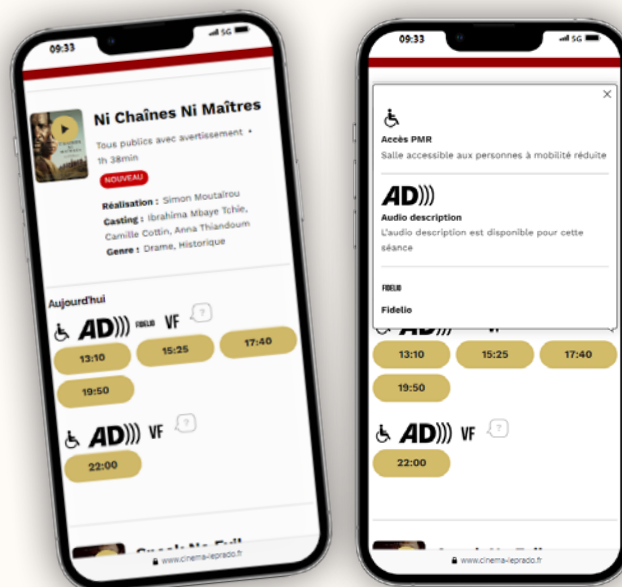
09:33

5G

Ni Chaînes Ni Maîtres

Tous publics avec avertissement • 1h 38min

NOUVEAU

Réalisation : Simon Moutaïrou

Casting : Ibrahima Mbaye Tchie, Camille Cottin, Anna Thiandoum

Genre : Drame, Historique

Aujourd'hui

AD))) FIDELIO VF ?

13:10 15:25 17:40

19:50

AD))) VF ?

22:00

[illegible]

www.cinema-leprado.fr

09:33

5G

×

Accès PMR

Salle accessible aux personnes à mobilité réduite

AD)))

Audio description

L'audio description est disponible pour cette séance

FIDELIO

Fidelio

AD)))

13:10 15:25 17:40

19:50

AD))) VF ?

22:00

www.cinema-leprado.fr